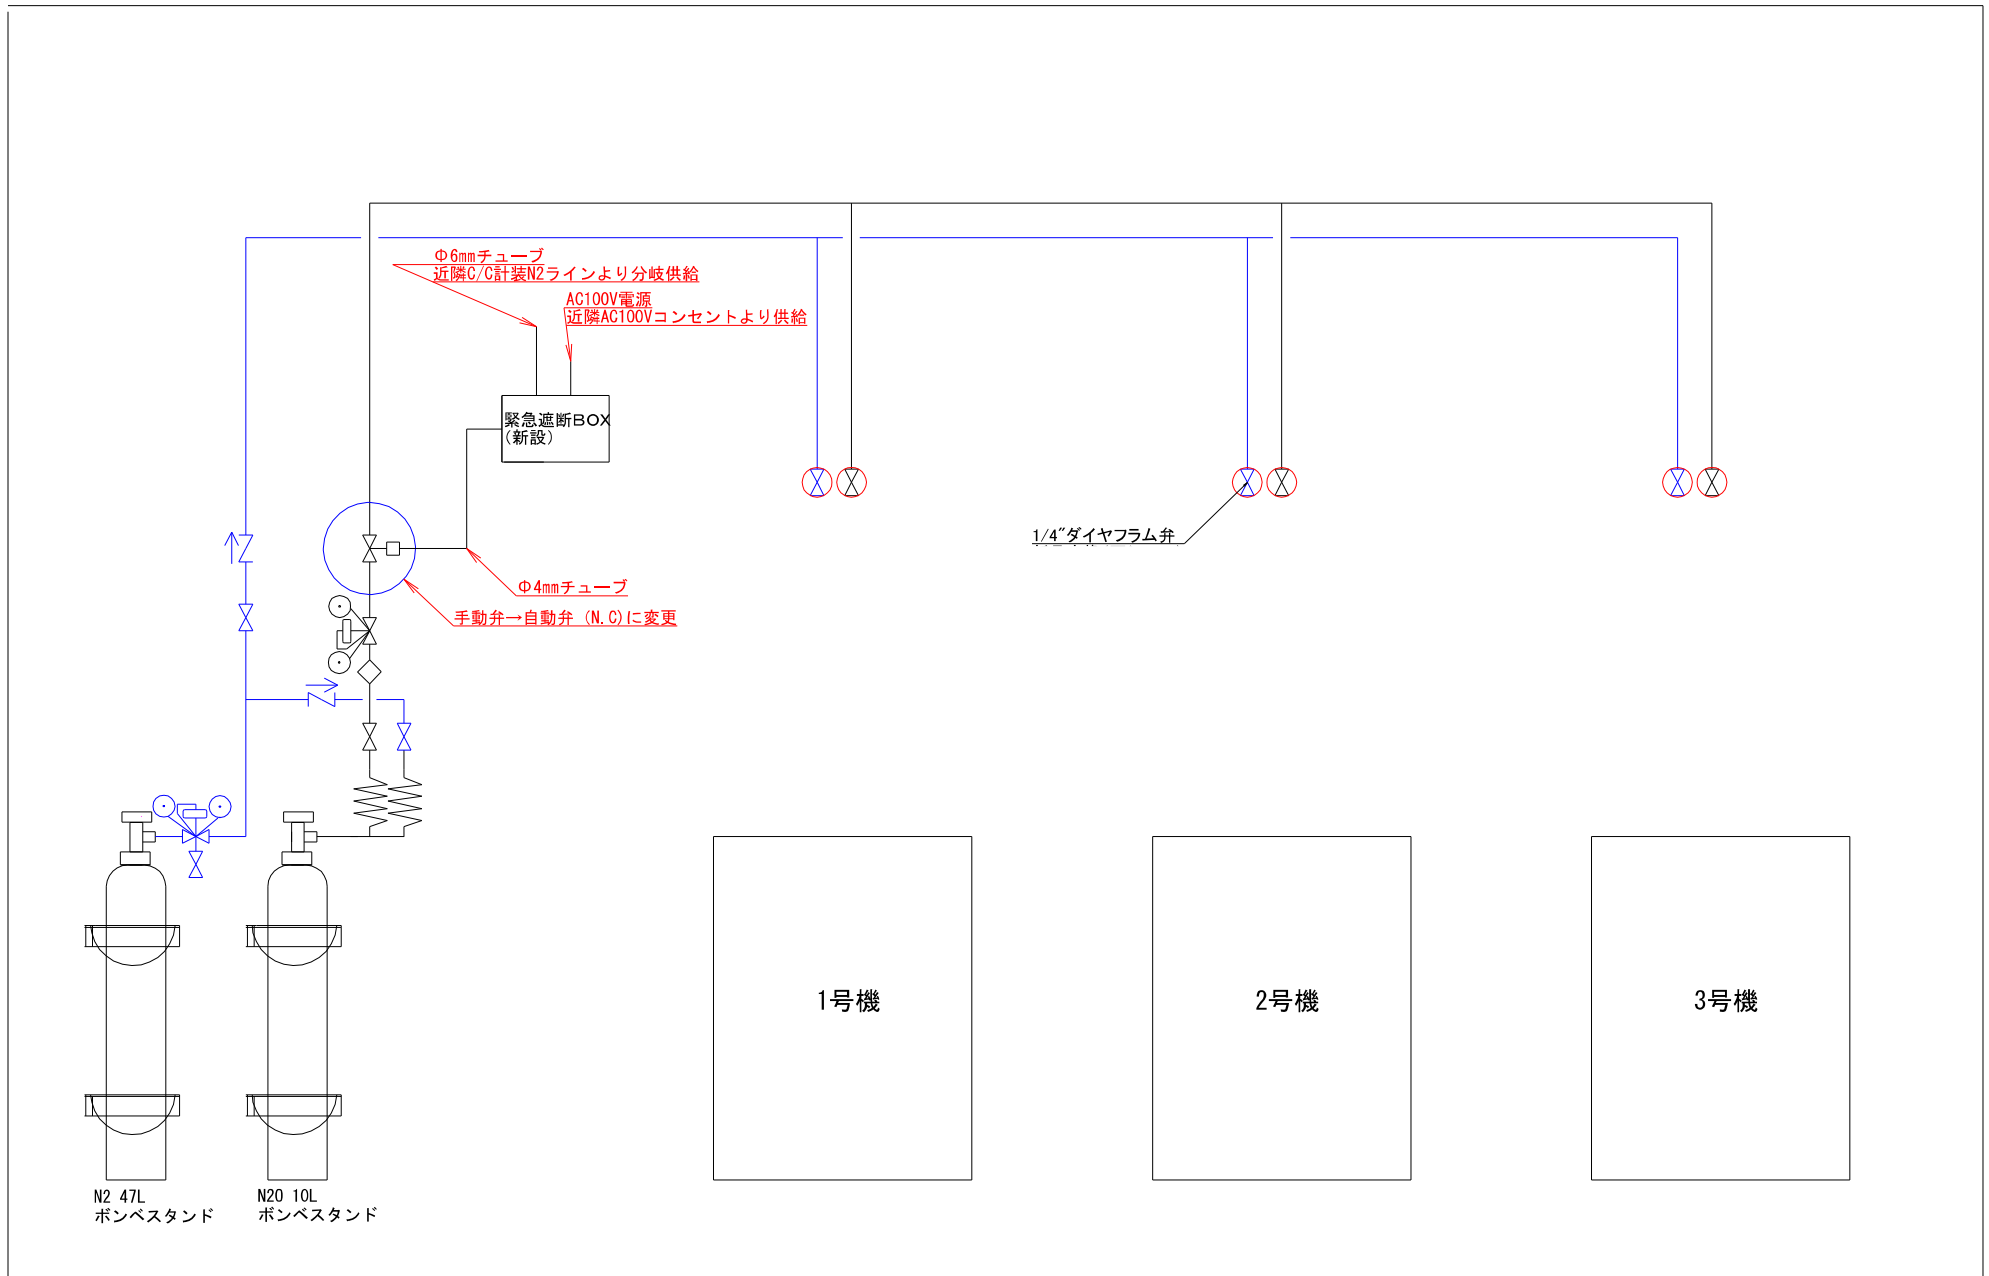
Φ6mmチューブ
近隣C/C計装N2ラインより分岐供給

AC100V電源
近隣AC100Vコンセントより供給

緊急遮断BOX
(新設)

1/4"ダイヤフラム弁

Φ4mmチューブ

手動弁→自動弁 (N.C)に変更

1号機

2号機

3号機

N2 47L
ボンベスタンド

N2O 10L
ボンベスタンド